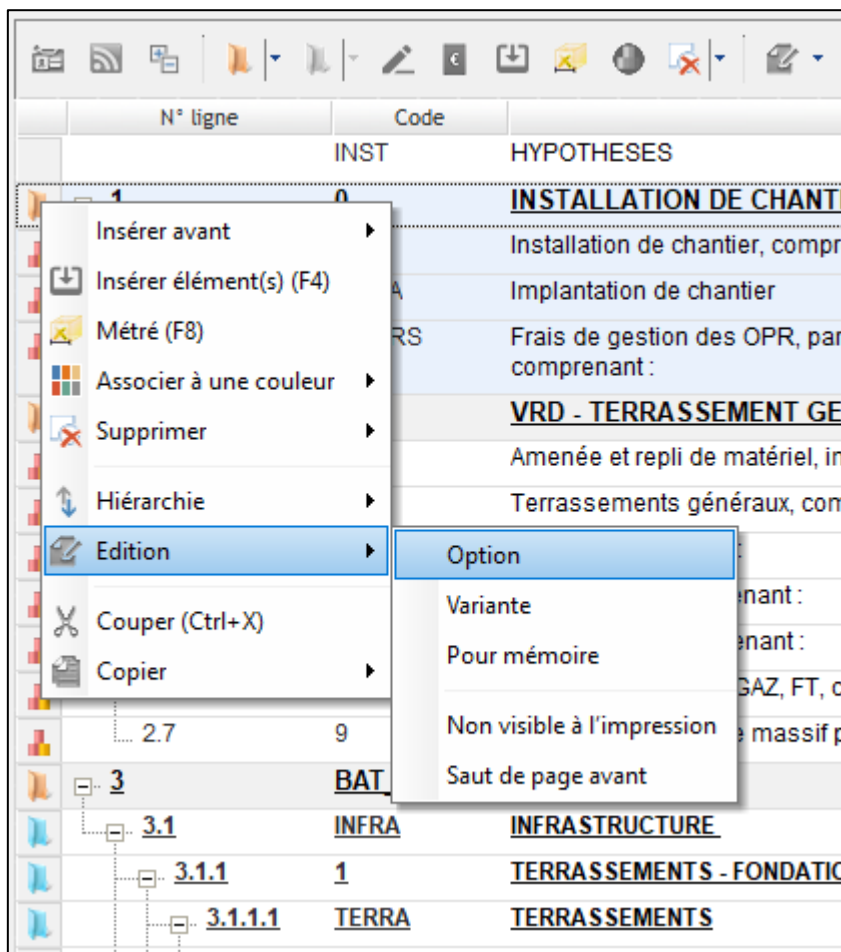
| N° ligne | Code | |
|---|---|---|
| | INST | HYPOTHESES |
| 1 | 0 | INSTALLATION DE CHANT |
| | | Installation de chantier, compr |
| | A | Implantation de chantier |
| | RS | Frais de gestion des OPR, par comprenant : |
| | | VRD - TERRASSEMENT GE |
| | | Amenée et repli de matériel, in |
| | | Terrassements généraux, com |
| | | : |
| | | enant : |
| | | enant : |
| | | GAZ, FT, c |
| 2.7 | 9 | e massif p |
| 3 | BAT | |
| 3.1 | INFRA | INFRASTRUCTURE |
| 3.1.1 | 1 | TERRASSEMENTS - FONDATIO |
| 3.1.1.1 | TERRA | TERRASSEMENTS |

Insérer avant
Insérer élément(s) (F4)
Métré (F8)
Associer à une couleur
Supprimer
Hiérarchie
Edition
Couper (Ctrl+X)
Copier

Option
Variante
Pour mémoire
Non visible à l'impression
Saut de page avant